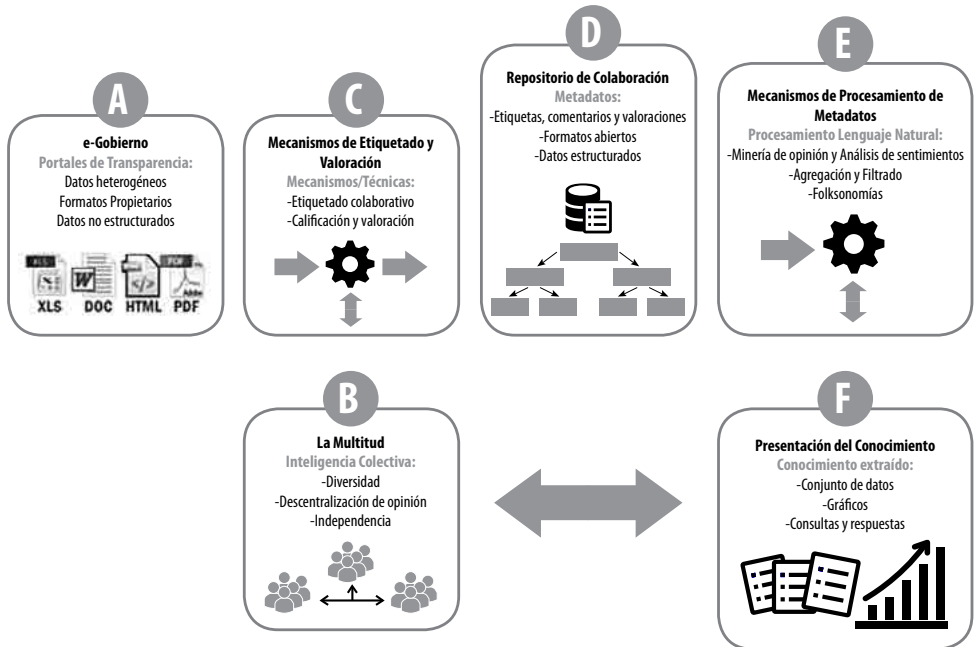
A

e-Gobierno
Portales de Transparencia:
Datos heterogéneos
Formatos Propietarios
Datos no estructurados

XLS DOC HTML PDF

C

Mecanismos de Etiquetado y Valoración
Mecanismos/Técnicas:
-Etiquetado colaborativo
-Calificación y valoración

D

Repositorio de Colaboración
Metadatos:
-Etiquetas, comentarios y valoraciones
-Formatos abiertos
-Datos estructurados

E

Mecanismos de Procesamiento de Metadatos
Procesamiento Lenguaje Natural:
-Minería de opinión y Análisis de sentimientos
-Agregación y Filtrado
-Folksonomías

B

La Multitud
Inteligencia Colectiva:
-Diversidad
-Descentralización de opinión
-Independencia

F

Presentación del Conocimiento
Conocimiento extraído:
-Conjunto de datos
-Gráficos
-Consultas y respuestas